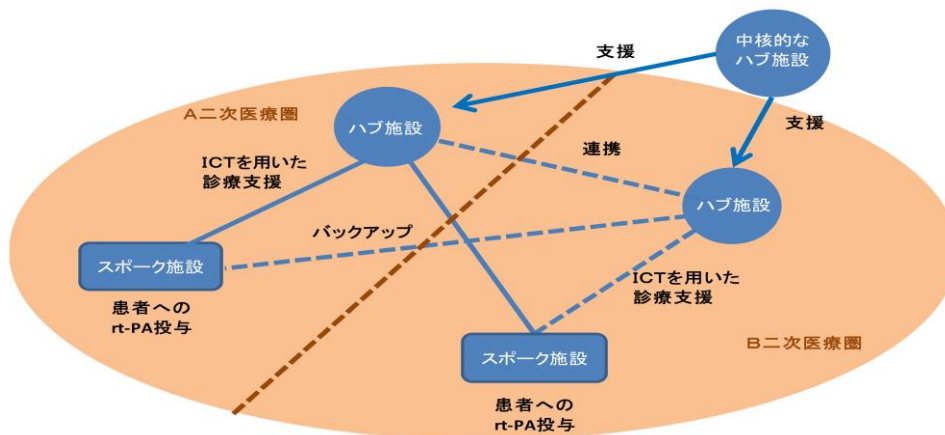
支援

中核的なハブ施設

A二次医療圏

ハブ施設

支援

連携

ICTを用いた診療支援

ハブ施設

バックアップ

スポーク施設

ICTを用いた診療支援

患者へのrt-PA投与

B二次医療圏

スポーク施設

患者へのrt-PA投与